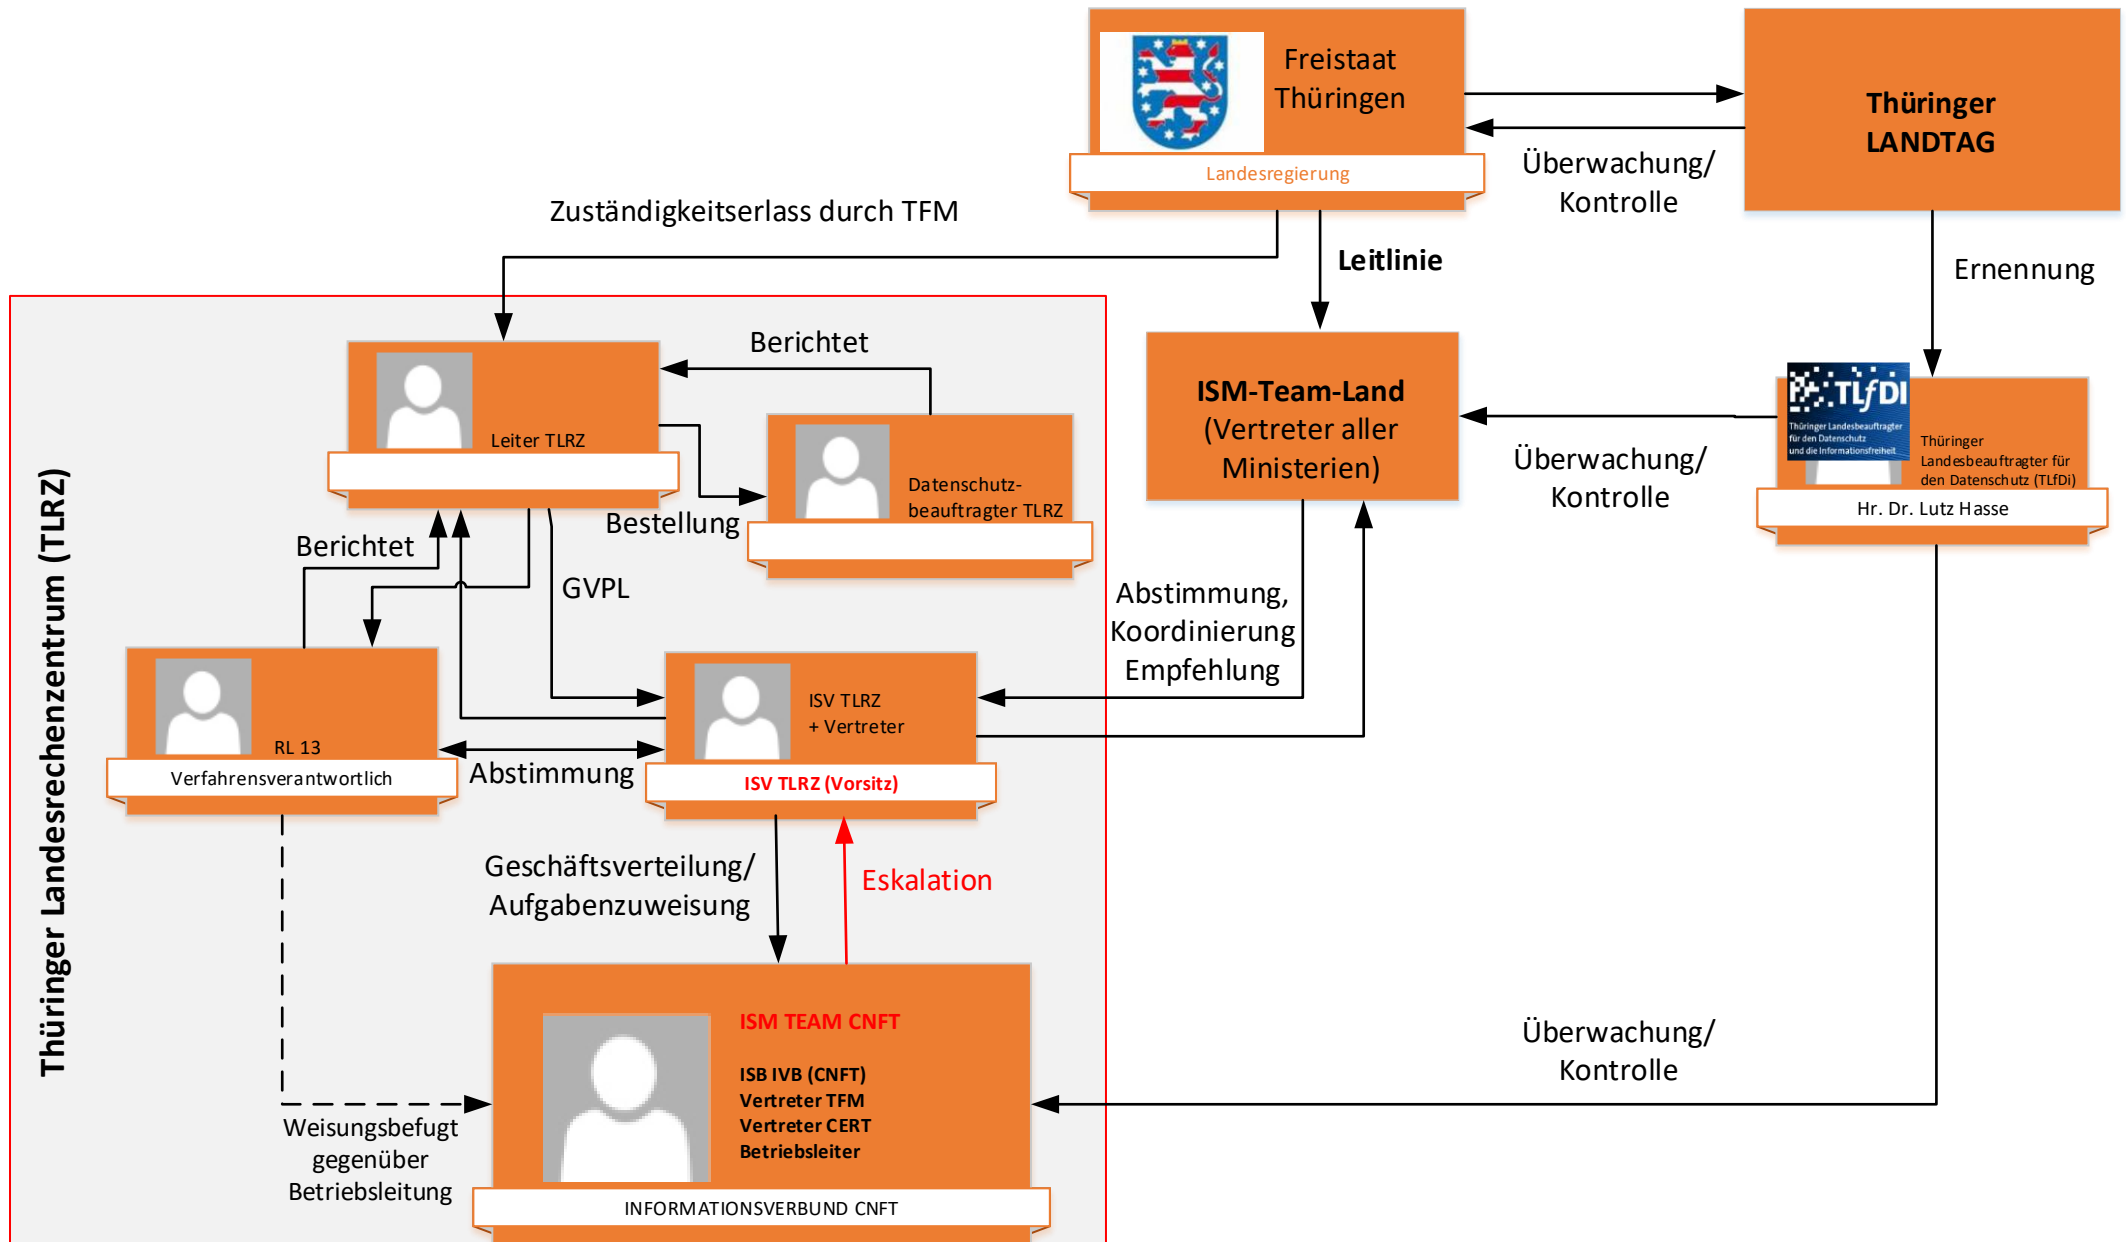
Freistaat Thüringen

Landesregierung

Thüringer LANDTAG

Überwachung/ Kontrolle

Zuständigkeitserlass durch TFM

Leitlinie

Ernennung

Thüringer Landesrechenzentrum (TLRZ)

Berichtet

Leiter TLRZ

Datenschutz-beauftragter TLRZ

Bestellung

ISM-Team-Land (Vertreter aller Ministerien)

TLfDI

Thüringer Landesbeauftragter für den Datenschutz und die Informationsfreiheit

Thüringer Landesbeauftragter für den Datenschutz (TLfDi)

Hr. Dr. Lutz Hasse

Überwachung/ Kontrolle

Berichtet

GVPL

Abstimmung, Koordinierung Empfehlung

RL 13

Verfahrensverantwortlich

ISV TLRZ + Vertreter

ISV TLRZ (Vorsitz)

Abstimmung

Geschäftsverteilung/ Aufgabenzuweisung

Eskalation

ISM TEAM CNFT

ISB IVB (CNFT)
Vertreter TFM
Vertreter CERT
Betriebsleiter

Überwachung/ Kontrolle

Weisungsbefugt gegenüber Betriebsleitung

INFORMATIONSVERBUND CNFT